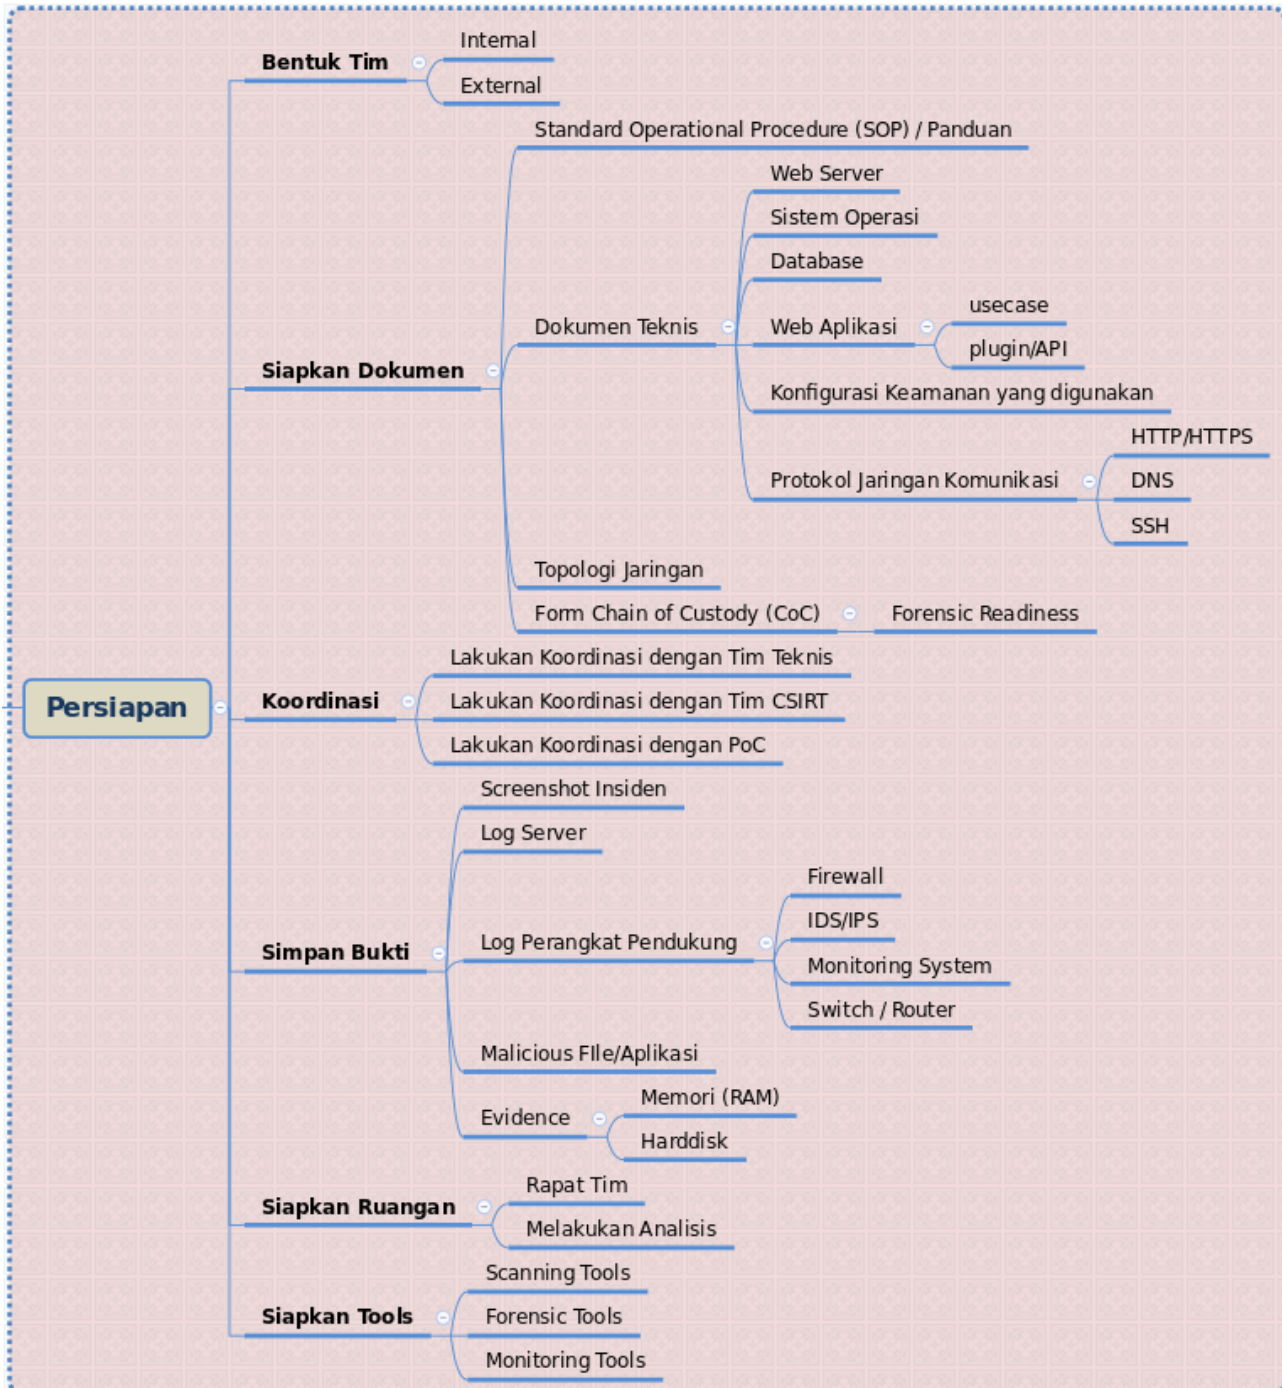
Persiapan

Bentuk Tim
Internal
External

Siapkan Dokumen
Standard Operational Procedure (SOP) / Panduan
Dokumen Teknis
Web Server
Sistem Operasi
Database
Web Aplikasi
usecase
plugin/API
Konfigurasi Keamanan yang digunakan
Protokol Jaringan Komunikasi
HTTP/HTTPS
DNS
SSH
Topologi Jaringan
Form Chain of Custody (CoC)
Forensic Readiness

Koordinasi
Lakukan Koordinasi dengan Tim Teknis
Lakukan Koordinasi dengan Tim CSIRT
Lakukan Koordinasi dengan PoC

Simpan Bukti
Screenshot Insiden
Log Server
Log Perangkat Pendukung
Firewall
IDS/IPS
Monitoring System
Switch / Router
Malicious FIle/Aplikasi
Evidence
Memori (RAM)
Harddisk

Siapkan Ruangan
Rapat Tim
Melakukan Analisis

Siapkan Tools
Scanning Tools
Forensic Tools
Monitoring Tools